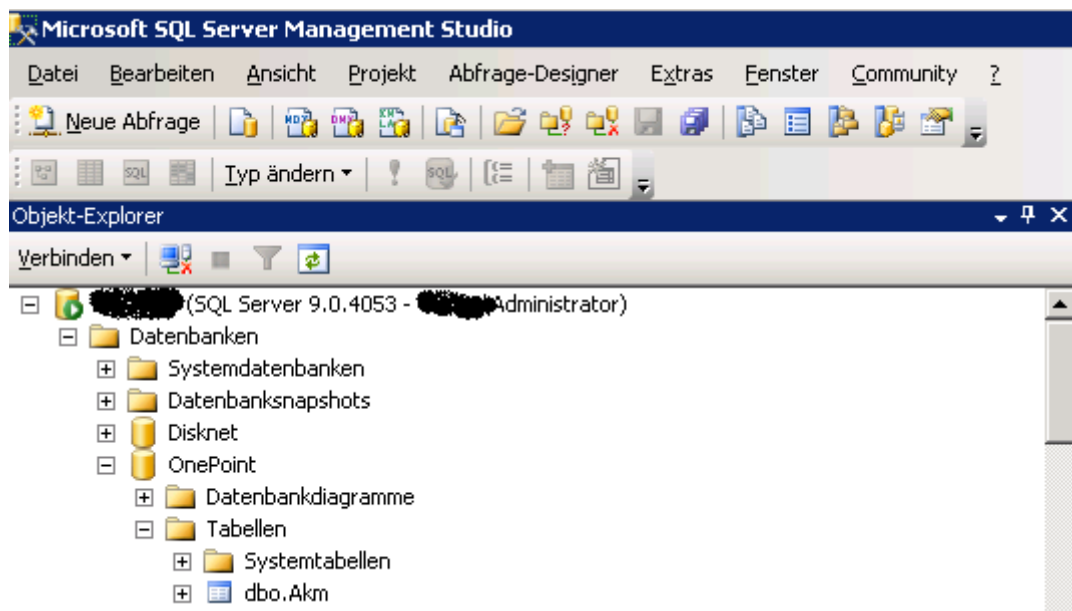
Microsoft SQL Server Management Studio

Datei Bearbeiten Ansicht Projekt Abfrage-Designer Extras Fenster Community ?

Neue Abfrage

Typ ändern

Objekt-Explorer

Verbinden

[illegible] (SQL Server 9.0.4053 - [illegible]Administrator)
Datenbanken
Systemdatenbanken
Datenbanksnapshots
Disknet
OnePoint
Datenbankdiagramme
Tabellen
Systemtabellen
dbo.Akm